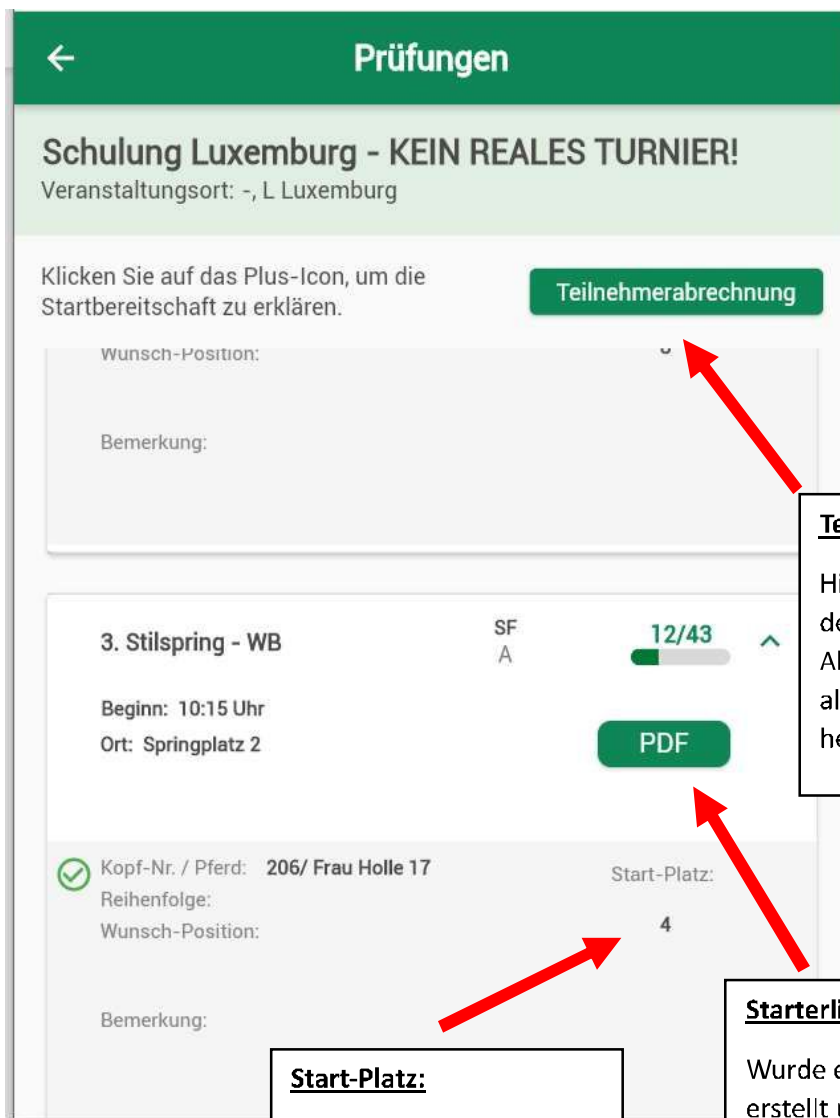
Prüfungen

Schulung Luxemburg - KEIN REALES TURNIER!
Veranstaltungsort: -, L Luxemburg

Klicken Sie auf das Plus-Icon, um die Startbereitschaft zu erklären.

Teilnehmerabrechnung

Wunsch-Position: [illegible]

Bemerkung:

Te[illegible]

Hi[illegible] de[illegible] Al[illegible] al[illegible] he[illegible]

3. Stilspring - WB

SF
A

12/43

Beginn: 10:15 Uhr
Ort: Springplatz 2

PDF

Kopf-Nr. / Pferd: 206/ Frau Holle 17
Reihenfolge:
Wunsch-Position:

Start-Platz:
4

Bemerkung:

Starterli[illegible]

Wurde e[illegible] erstellt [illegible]

Start-Platz: